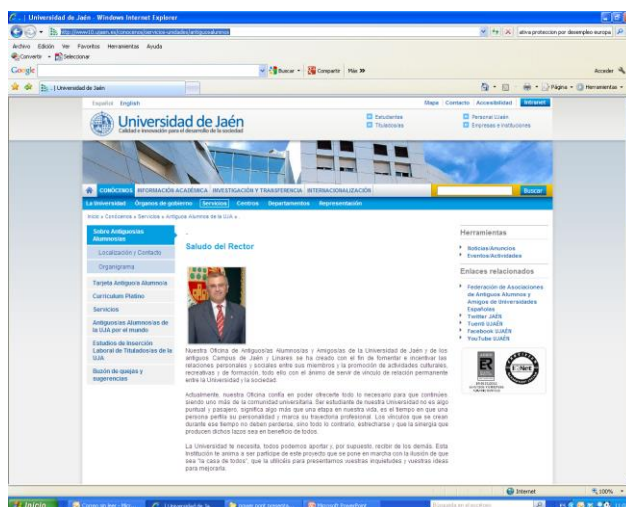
| Universidad de Jaén - Windows Internet Explorer

http://www10.ujaen.es/conocenos/servicios-unidades/antiguosalumnos

ativa proteccion por desempleo europa

Archivo Edición Ver Favoritos Herramientas Ayuda

Convertir Seleccionar

Google Buscar Compartir Más »

Acceder

| Universidad de Jaén

Página Herramientas

Español English

Mapa Contacto Accesibilidad Intranet

Universidad de Jaén
Calidad e innovación para el desarrollo de la sociedad

Estudiantes
Titulados/as
Personal UJaén
Empresas e instituciones

CONÓCENOS INFORMACIÓN ACADÉMICA INVESTIGACIÓN Y TRANSFERENCIA INTERNACIONALIZACIÓN

Buscar

La Universidad Órganos de gobierno Servicios Centros Departamentos Representación

Inicio » Conócenos » Servicios » Antiguos Alumnos de la UJA »

Sobre Antiguos/as Alumnos/as
Localización / Contacto
Organigrama
Tarjeta Antiguo/a Alumno/a
Curriculum Platino
Servicios
Antiguos/as Alumnos/as de la UJA por el mundo
Estudios de Inserción Laboral de Titulados/as de la UJA
Buzón de quejas y sugerencias

Saludo del Rector

Nuestra Oficina de Antiguos/as Alumnos/as y Amigos/as de la Universidad de Jaén y de los antiguos Campus de Jaén y Linares se ha creado con el fin de fomentar e incentivar las relaciones personales y sociales entre sus miembros y la promoción de actividades culturales, recreativas y de formación, todo ello con el ánimo de servir de vínculo de relación permanente entre la Universidad y la sociedad.

Actualmente, nuestra Oficina confía en poder ofrecerte todo lo necesario para que continúes siendo uno más de la comunidad universitaria. Ser estudiante de nuestra Universidad no es algo puntual y pasajero, significa algo más que una etapa en nuestra vida, es el tiempo en que una persona perfila su personalidad y marca su trayectoria profesional. Los vínculos que se crean durante ese tiempo no deben perderse, sino todo lo contrario, estrecharse y que la sinergia que producen dichos lazos sea en beneficio de todos.

La Universidad te necesita, todos podemos aportar y, por supuesto, recibir de los demás. Esta institución te anima a ser partícipe de este proyecto que se pone en marcha con la ilusión de que sea "la casa de todos", que la utilicéis para presentarnos vuestras inquietudes y vuestras ideas para mejorarla.

Herramientas
Noticias/Anuncios
Eventos/Actividades

Enlaces relacionados
Federación de Asociaciones de Antiguos Alumnos y Amigos de Universidades Españolas
Twitter JAES
Tuenti UJAEN
Facebook UJAEN
YouTube UJAEN

Internet 100%

Inicio